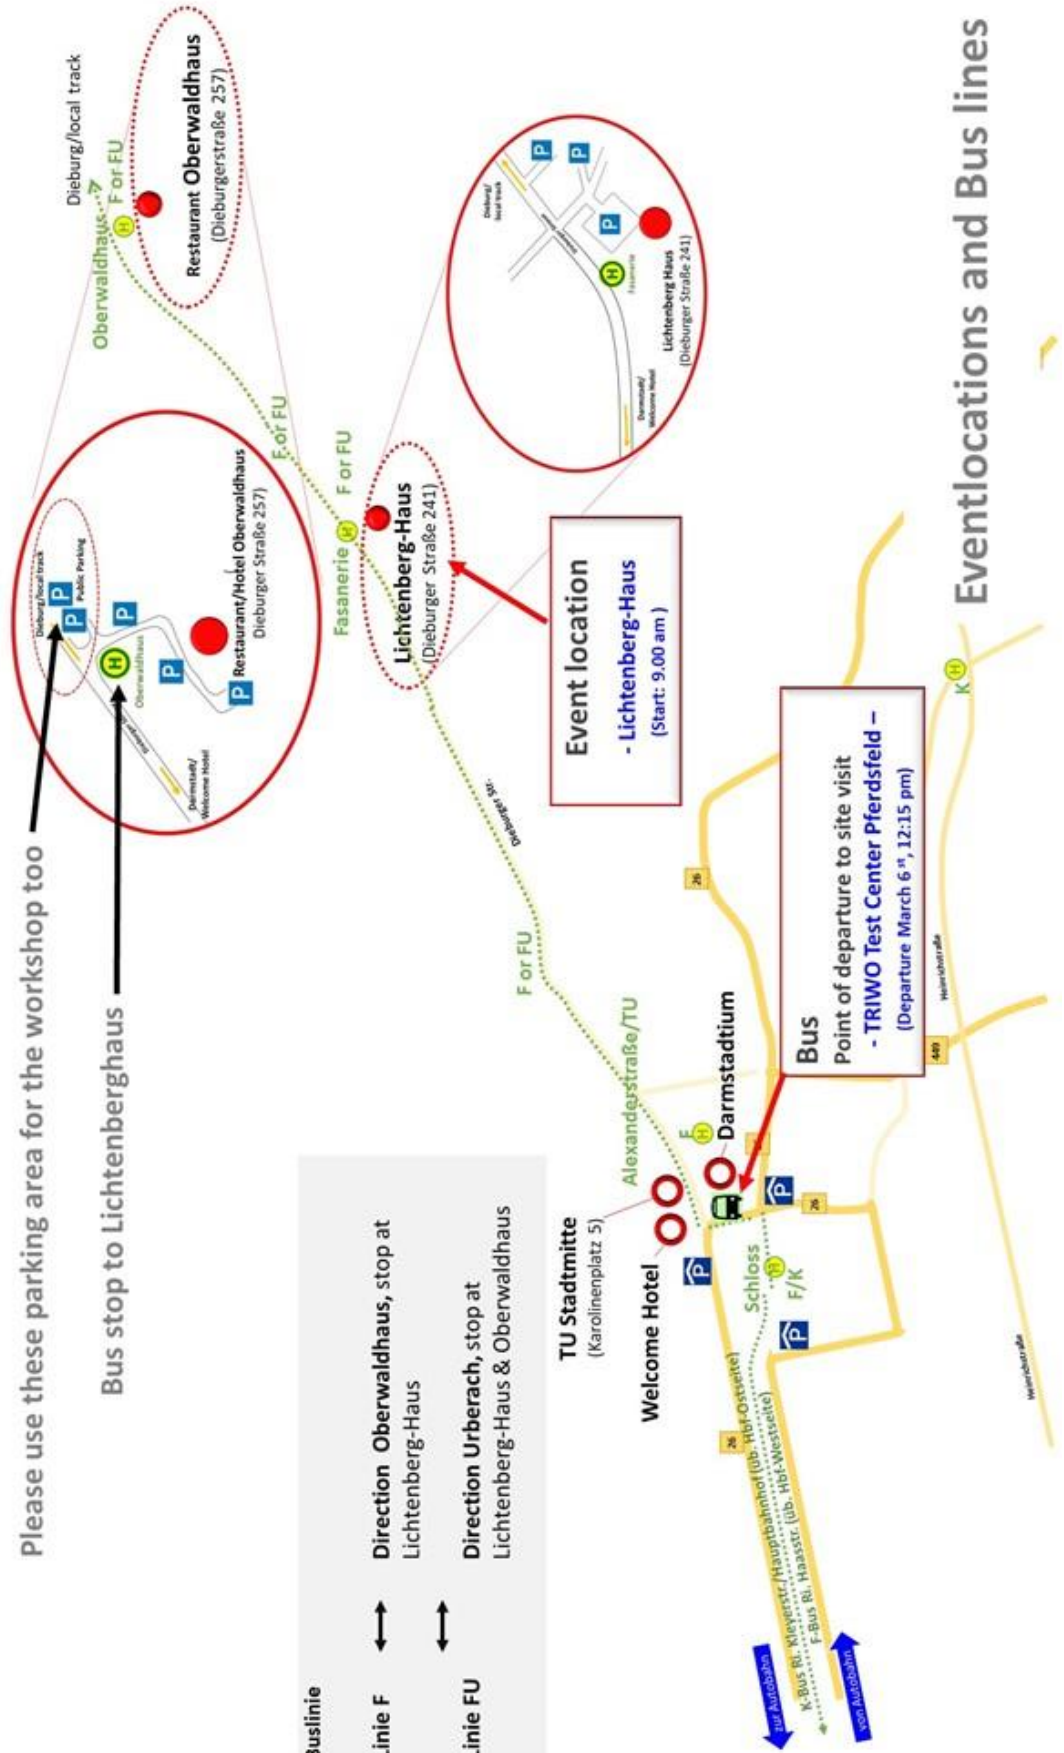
Eventlocations and Bus lines

Buslinie

Linie F ↔ Direction Oberwaldhaus, stop at Lichtenberg-Haus

Linie FU ↔ Direction Urberach, stop at Lichtenberg-Haus & Oberwaldhaus

Please use these parking area for the workshop too

Bus stop to Lichtenberghaus

Restaurant Oberwaldhaus
(Dieburgerstraße 257)

Oberwaldhaus
F or FU
Dieburg/local track

Restaurant/Hotel Oberwaldhaus
Dieburger Straße 257)

Public Parking
Dieburg/local track
Oberwaldhaus
Darmstadt/Welcome Hotel

F or FU
Fasanerie
F or FU

Lichtenberg-Haus
(Dieburger Straße 241)

Lichtenberg Haus
(Dieburger Straße 241)
Fasanerie
Dieburg/local track
Darmstadt/Welcome Hotel

Event location
- Lichtenberg-Haus
(Start: 9.00 am)

Dieburger Str.

F or FU

Bus
Point of departure to site visit
- TRIWO Test Center Pferdsfeld –
(Departure March 6st, 12:15 pm)

Alexanderstraße/TU
Darmstadium
F
TU Stadtmitte
(Karolinenplatz 5)
Welcome Hotel
Schloss
F/K
K
26
449

K-Bus Ri. Kleyerstr./Hauptbahnhof (üb. Hbf-Ostseite)
F-Bus Ri. Haasstr. (üb. Hbf-Westseite)
zur Autobahn
von Autobahn